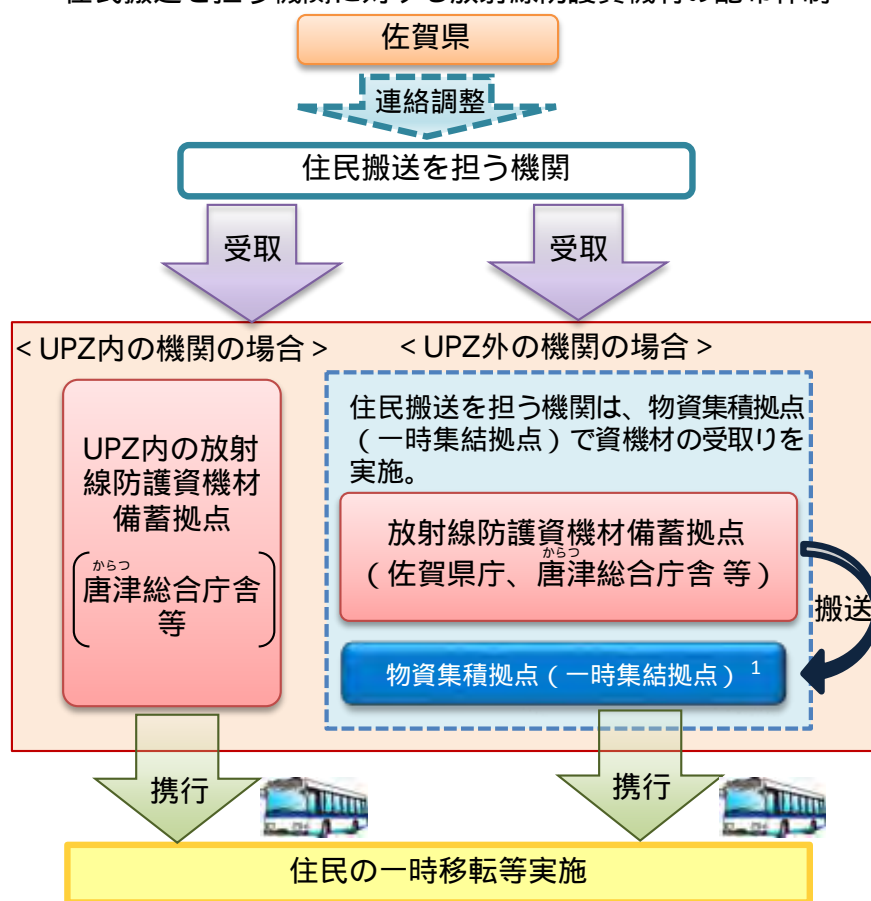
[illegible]

佐賀県

連絡調整

住民搬送を担う機関

受取

受取

< UPZ内の機関の場合 >

< UPZ外の機関の場合 >

UPZ内の放射線防護資機材備蓄拠点

（からつ 唐津総合庁舎 等）

住民搬送を担う機関は、物資集積拠点（一時集結拠点）で資機材の受取りを実施。

放射線防護資機材備蓄拠点（佐賀県庁、からつ 唐津総合庁舎 等）

搬送

物資集積拠点（一時集結拠点）$^1$

携行

携行

住民の一時移転等実施